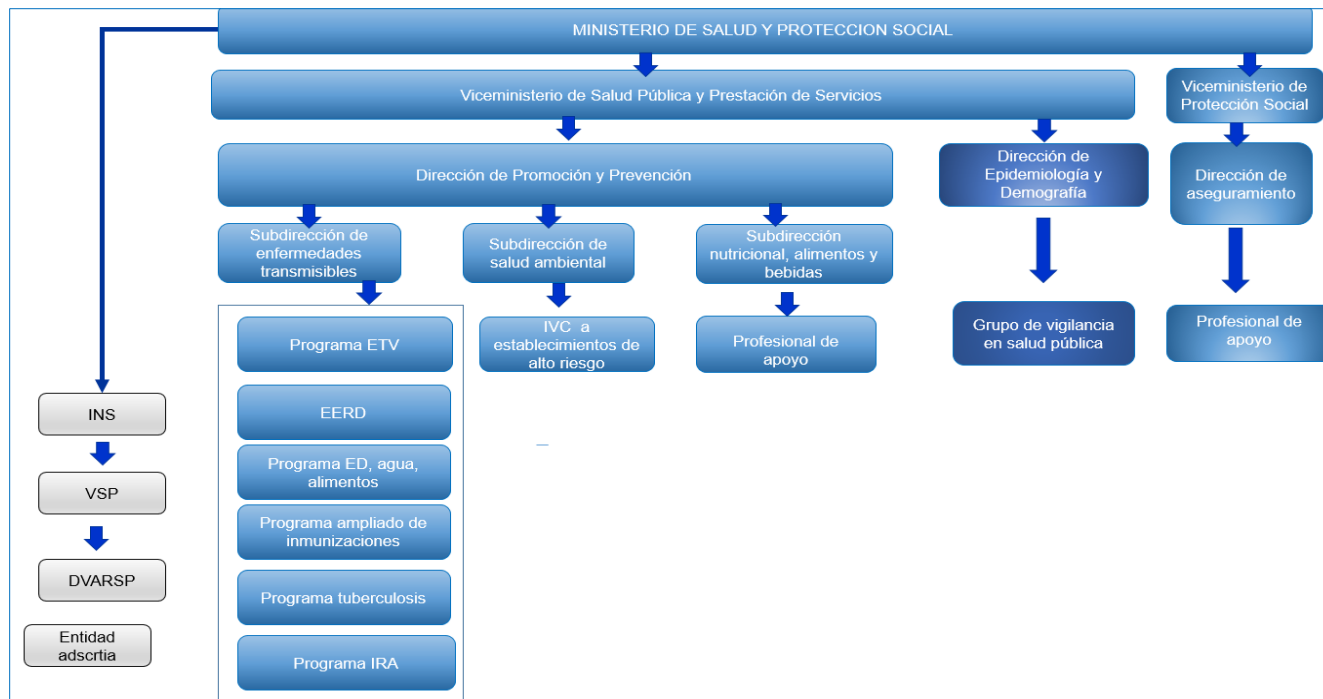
MINISTERIO DE SALUD Y PROTECCION SOCIAL

Viceministerio de Salud Pública y Prestación de Servicios

Viceministerio de Protección Social

Dirección de Promoción y Prevención

Dirección de Epidemiología y Demografía

Dirección de aseguramiento

Subdirección de enfermedades transmisibles

Subdirección de salud ambiental

Subdirección nutricional, alimentos y bebidas

Programa ETV

EERD

Programa ED, agua, alimentos

Programa ampliado de inmunizaciones

Programa tuberculosis

Programa IRA

IVC a establecimientos de alto riesgo

Profesional de apoyo

Grupo de vigilancia en salud pública

Profesional de apoyo

INS

VSP

DVARSP

Entidad adscrtia